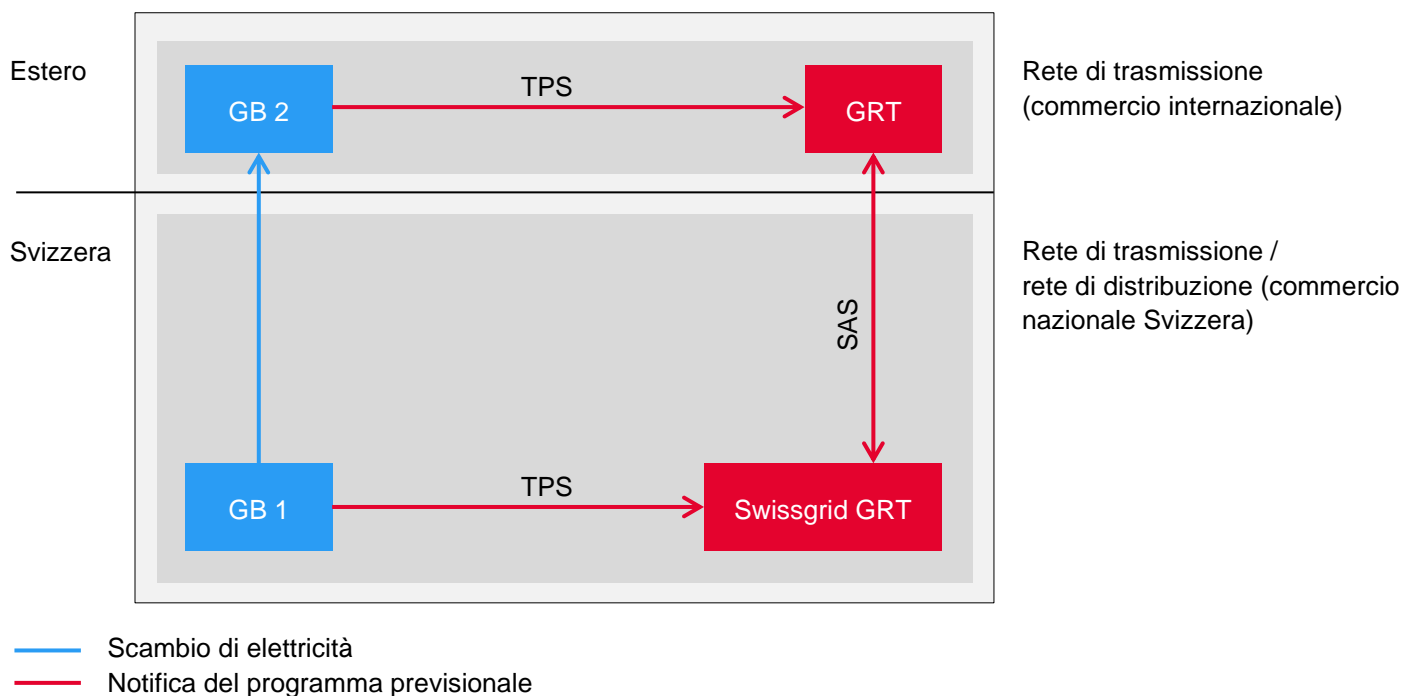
Estero

GB 2

TPS

GRT

Rete di trasmissione (commercio internazionale)

Svizzera

SAS

Rete di trasmissione / rete di distribuzione (commercio nazionale Svizzera)

GB 1

TPS

Swissgrid GRT

Scambio di elettricità
Notifica del programma previsionale